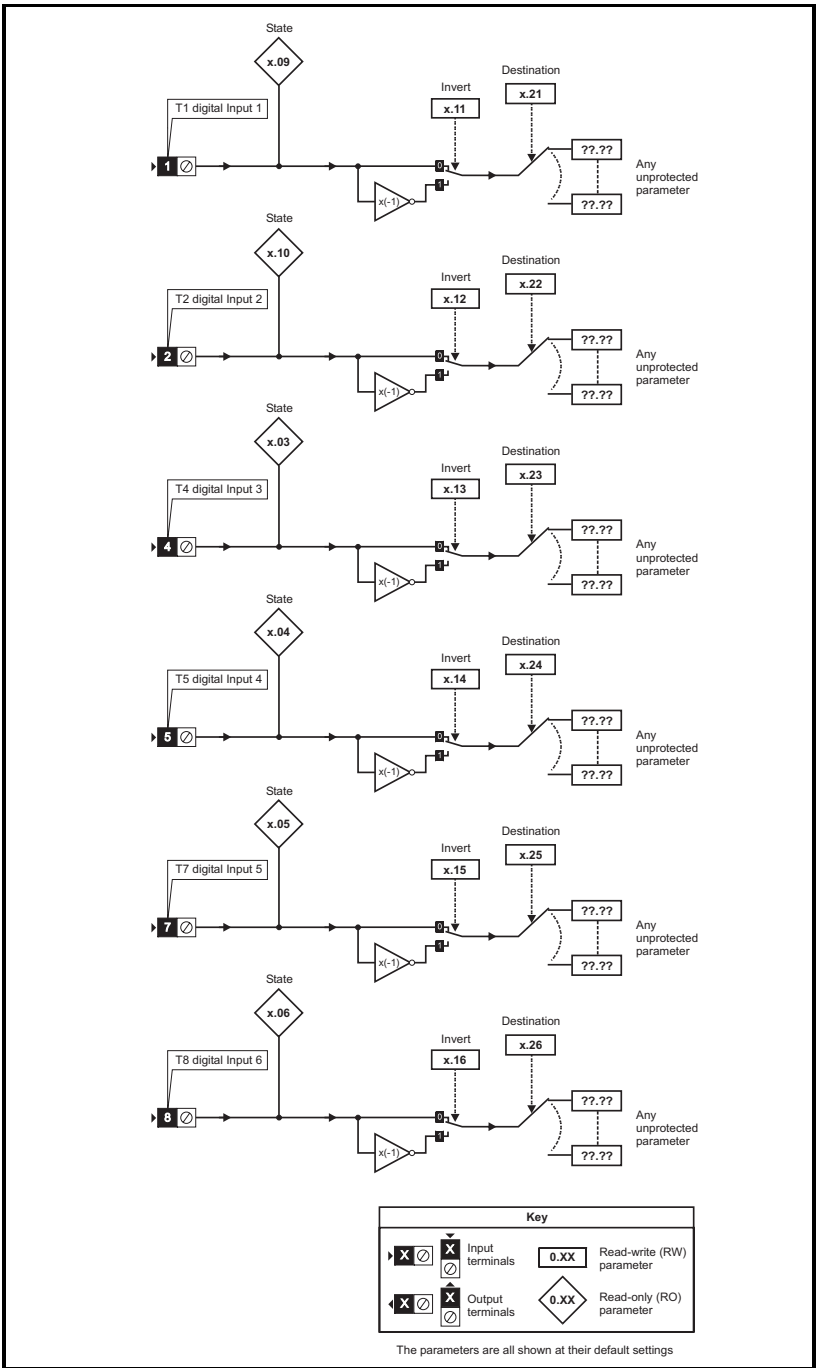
State

x.09

T1 digital Input 1

1

Invert

x.11

Destination

x.21

0

1

x(-1)

??.??

??.??

Any unprotected parameter

State

x.10

T2 digital Input 2

2

Invert

x.12

Destination

x.22

0

1

x(-1)

??.??

??.??

Any unprotected parameter

State

x.03

T4 digital Input 3

4

Invert

x.13

Destination

x.23

0

1

x(-1)

??.??

??.??

Any unprotected parameter

State

x.04

T5 digital Input 4

5

Invert

x.14

Destination

x.24

0

1

x(-1)

??.??

??.??

Any unprotected parameter

State

x.05

T7 digital Input 5

7

Invert

x.15

Destination

x.25

0

1

x(-1)

??.??

??.??

Any unprotected parameter

State

x.06

T8 digital Input 6

8

Invert

x.16

Destination

x.26

0

1

x(-1)

??.??

??.??

Any unprotected parameter

Key

X X Input terminals

0.XX Read-write (RW) parameter

X X Output terminals

0.XX Read-only (RO) parameter

The parameters are all shown at their default settings